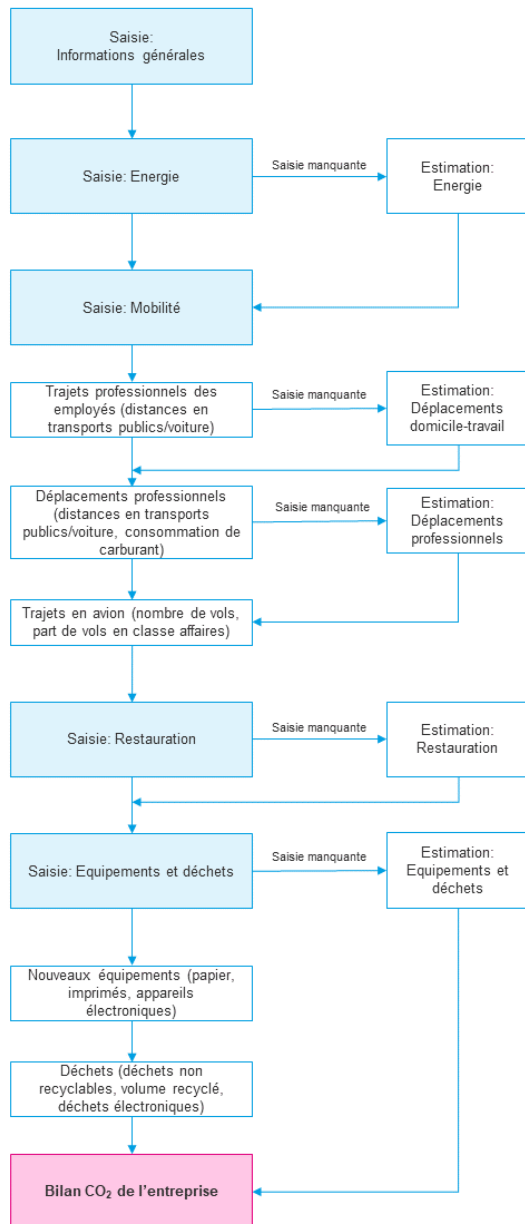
Saisie: Informations générales

Saisie: Energie

Saisie manquante

Estimation: Energie

Saisie: Mobilité

Trajets professionnels des employés (distances en transports publics/voiture)

Saisie manquante

Estimation: Déplacements domicile-travail

Déplacements professionnels (distances en transports publics/voiture, consommation de carburant)

Saisie manquante

Estimation: Déplacements professionnels

Trajets en avion (nombre de vols, part de vols en classe affaires)

Saisie: Restauration

Saisie manquante

Estimation: Restauration

Saisie: Equipements et déchets

Saisie manquante

Estimation: Equipements et déchets

Nouveaux équipements (papier, imprimés, appareils électroniques)

Déchets (déchets non recyclables, volume recyclé, déchets électroniques)

Bilan $CO_2$ de l'entreprise